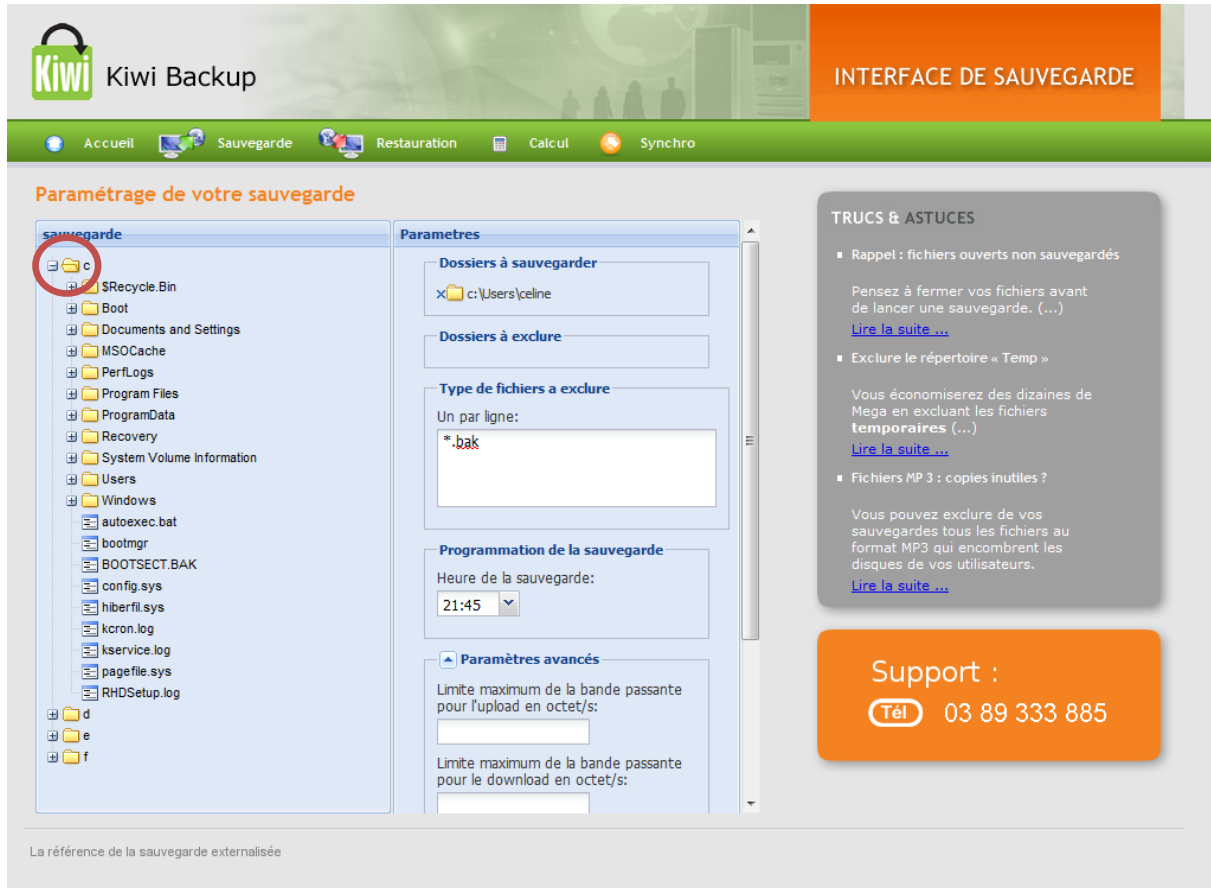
Kiwi Kiwi Backup

INTERFACE DE SAUVEGARDE

Accueil Sauvegarde Restauration Calcul Synchro

Paramétrage de votre sauvegarde

sauvegarde

c
$Recycle.Bin
Boot
Documents and Settings
MSOCache
PerfLogs
Program Files
ProgramData
Recovery
System Volume Information
Users
Windows
autoexec.bat
bootmgr
BOOTSECT.BAK
config.sys
hiberfil.sys
kcron.log
kservice.log
pagefile.sys
RHDSetup.log
d
e
f

Parametres

Dossiers à sauvegarder
c:\Users\celine

Dossiers à exclure

Type de fichiers a exclure
Un par ligne:
*.bak

Programmation de la sauvegarde
Heure de la sauvegarde:
21:45

Paramètres avancés
Limite maximum de la bande passante pour l'upload en octet/s:

Limite maximum de la bande passante pour le download en octet/s:

TRUCS & ASTUCES

Rappel : fichiers ouverts non sauvegardés

Pensez à fermer vos fichiers avant de lancer une sauvegarde. (...)
Lire la suite ...

Exclure le répertoire « Temp »

Vous économiserez des dizaines de Mega en excluant les fichiers **temporaires** (...)
Lire la suite ...

Fichiers MP 3 : copies inutiles ?

Vous pouvez exclure de vos sauvegardes tous les fichiers au format MP3 qui encombrent les disques de vos utilisateurs.
Lire la suite ...

Support :
Tél 03 89 333 885

La référence de la sauvegarde externalisée